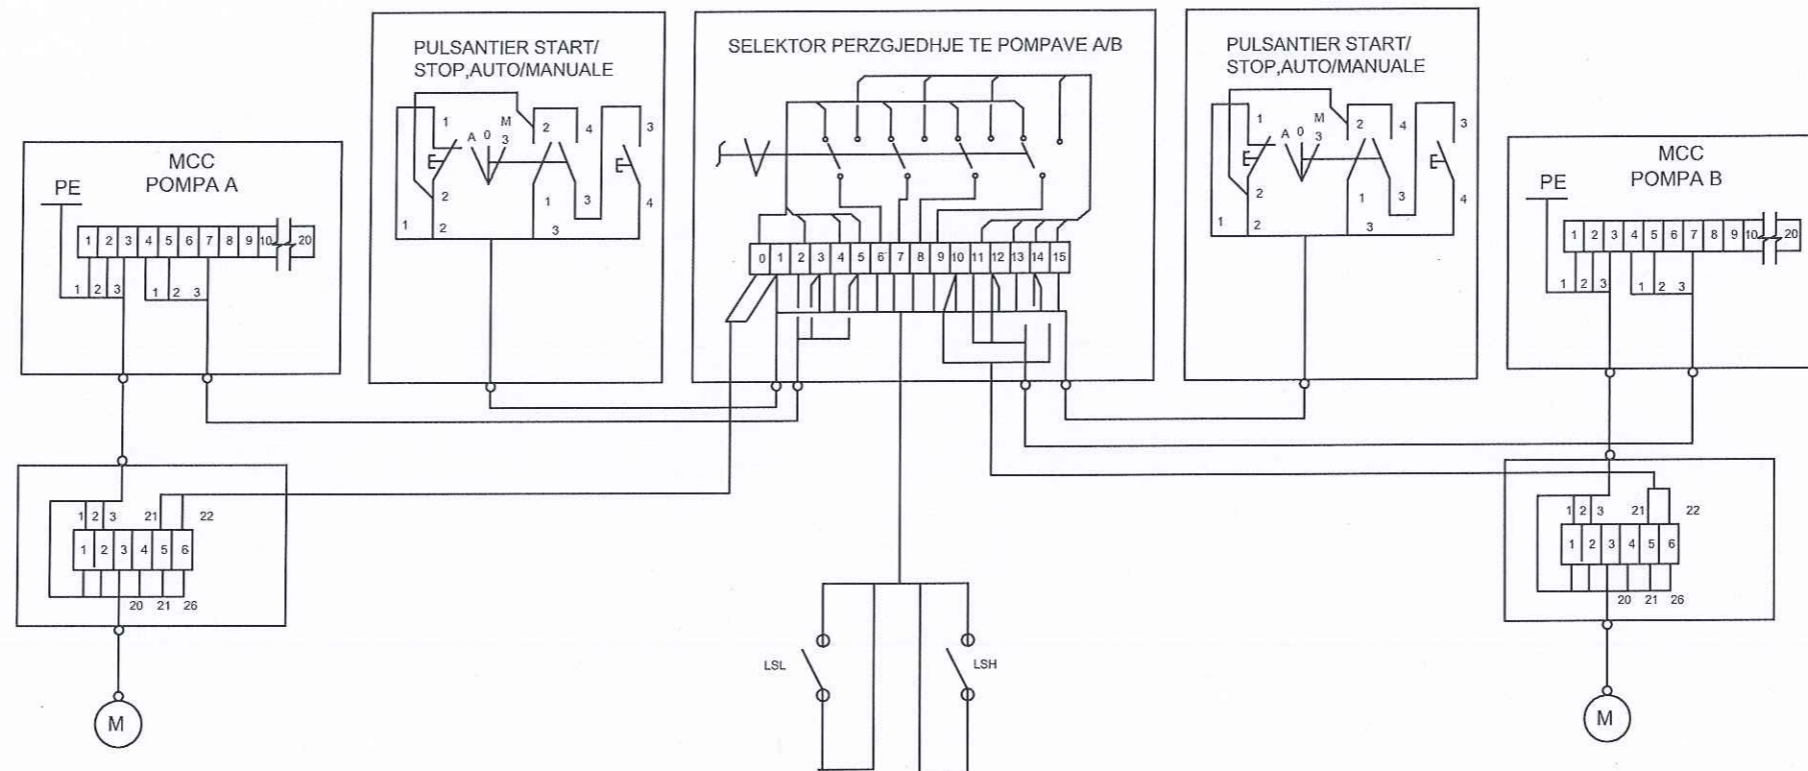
PULSANTIER START/ STOP,AUTO/MANUALE

SELEKTOR PERZGJEDHJE TE POMPAVE A/B

PULSANTIER START/ STOP,AUTO/MANUALE

MCC POMPA A

PE

1 2 3 4 5 6 7 8 9 10 20

1 2 3 1 2 3

1 A 0 M 3 2 4 3

2 1 3 4

1 2 3

0 1 2 3 4 5 6 7 8 9 10 11 12 13 14 15

1 A 0 M 3 2 4 3

2 1 3 4

1 2 3

MCC POMPA B

PE

1 2 3 4 5 6 7 8 9 10 20

1 2 3 1 2 3

1 2 3 21 22

1 2 3 4 5 6

20 21 26

1 2 3 21 22

1 2 3 4 5 6

20 21 26

LSL

LSH

M

M